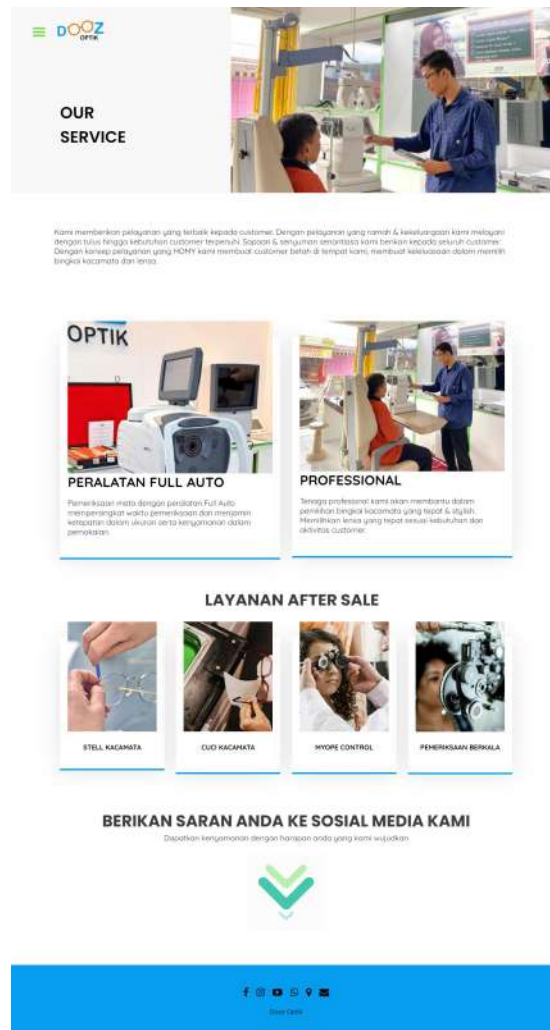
DOOZ OPTIK

OUR SERVICE

Kami memberikan pelayanan yang terbaik kepada customer. Dengan pelayanan yang ramah & keleluasaan kami melayani dengan tulus hingga kebutuhan customer terpenuhi. Sapaan & senyuman senantiasa kami berikan kepada seluruh customer. Dengan konsep pelayanan yang HOMY kami membuat customer betah di tempat kami, membuat keleluasaan dalam memilih bingkai kacamata dan lensa.

OPTIK

PERALATAN FULL AUTO

Pemeriksaan mata dengan peralatan Full Auto memperingkat waktu pemeriksaan dan menjamin ketepatan dalam ukuran serta kenyamanan dalam pemakaian.

PROFESSIONAL

Tenaga professional kami akan membantu dalam pemilihan bingkai kacamata yang tepat & stylish. Memilihkan lensa yang tepat sesuai kebutuhan dan aktivitas customer.

LAYANAN AFTER SALE

STELL KACAMATA

CUCI KACAMATA

MYOPE CONTROL

PEMERIKSAAN BERKALA

BERIKAN SARAN ANDA KE SOSIAL MEDIA KAMI

Dapatkan kenyamanan dengan harapan anda yang kami wujudkan

Dooz Optik